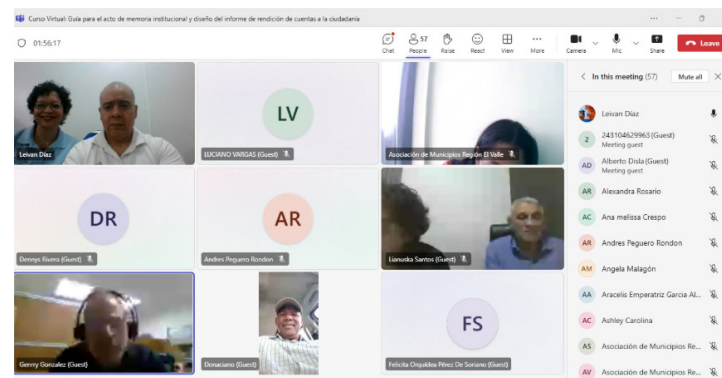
Curso Virtual: Guía para el acto de memoria institucional y diseño del informe de rendición de cuentas a la ciudadanía

01:56:17

Chat
57
People
Raise
React
View
More
Camera
Mic
Share
Leave

Leivan Diaz

LV
LUCIANO VARGAS (Guest)

Asociación de Municipios Región El Valle

DR
Dennys Rivera (Guest)

AR
Andres Peguero Rondon

Lianuska Santos (Guest)

Genry Gonzalez (Guest)

Donaciano (Guest)

FS
Felicita Orquidea Pérez De Soriano (Guest)

In this meeting (57)
Mute all

Leivan Diaz
2 243104629963 (Guest)
Meeting guest
AD Alberto Disla (Guest)
Meeting guest
AR Alexandra Rosario
AC Ana melissa Crespo
AR Andres Peguero Rondon
AM Angela Malagón
AA Aracelis Emperatriz Garcia Al...
AC Ashley Carolina
AS Asociación de Municipios Re...
AV Asociación de Municipios Re...